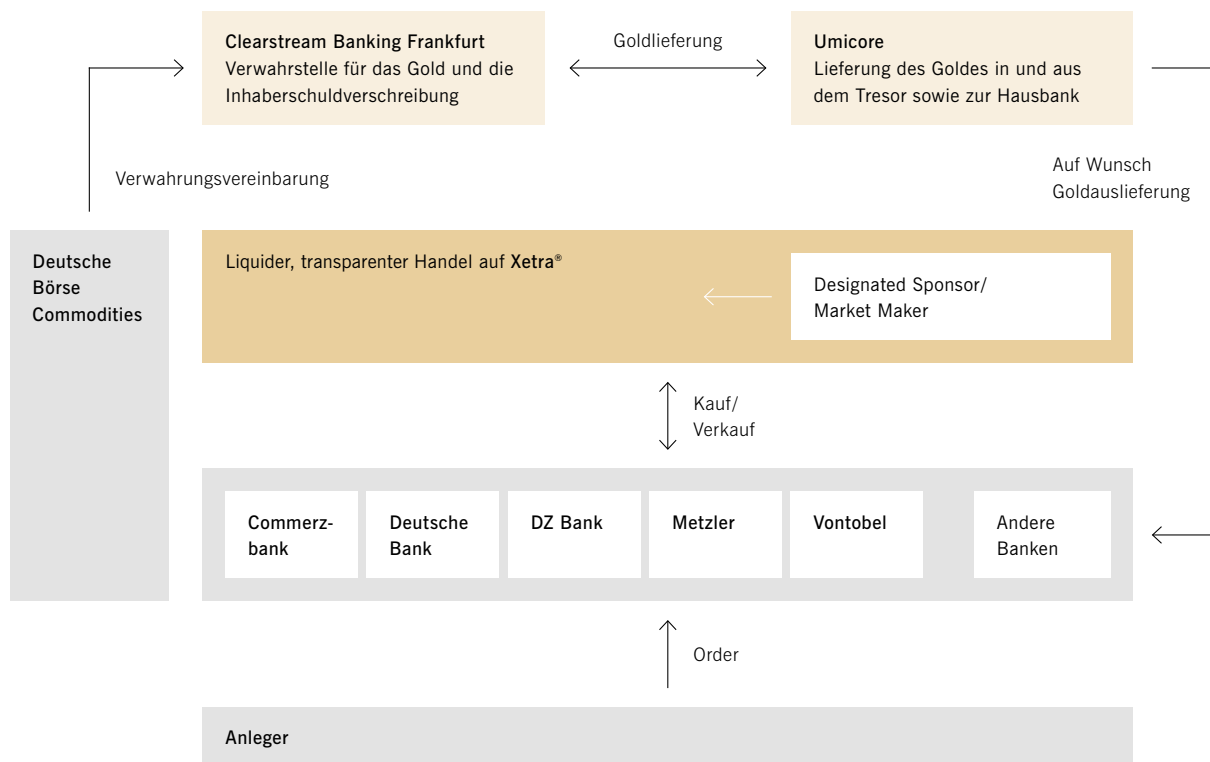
Clearstream Banking Frankfurt
Verwahrstelle für das Gold und die Inhaberschuldverschreibung

Goldlieferung

Umicore
Lieferung des Goldes in und aus dem Tresor sowie zur Hausbank

Verwahrungsvereinbarung

Auf Wunsch Goldauslieferung

Deutsche Börse Commodities

Liquider, transparenter Handel auf Xetra®

Designated Sponsor/ Market Maker

Kauf/ Verkauf

Commerzbank

Deutsche Bank

DZ Bank

Metzler

Vontobel

Andere Banken

Order

Anleger